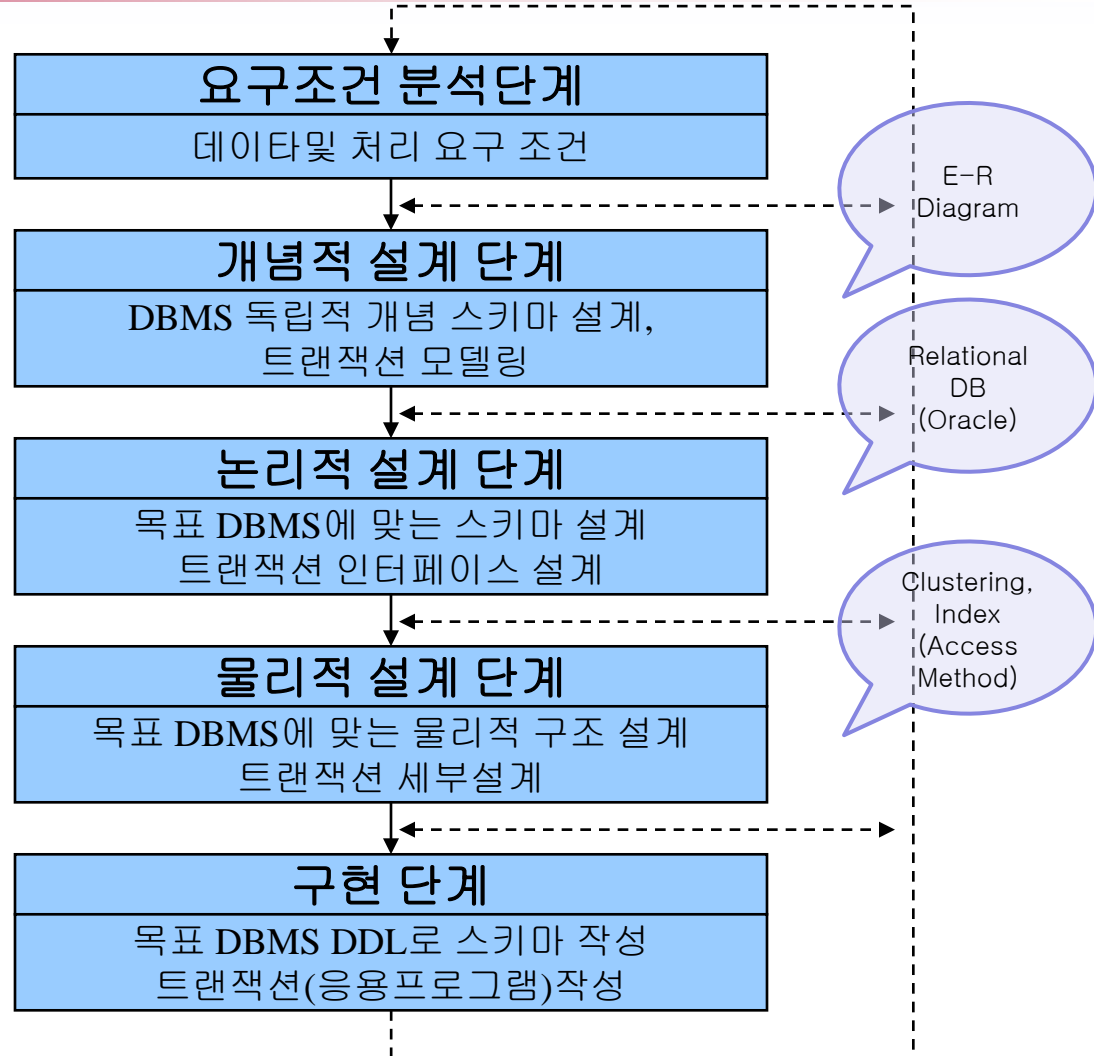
요구조건 분석단계

데이타및 처리 요구 조건

E-R Diagram

개념적 설계 단계

DBMS 독립적 개념 스키마 설계, 트랜잭션 모델링

Relational DB (Oracle)

논리적 설계 단계

목표 DBMS에 맞는 스키마 설계 트랜잭션 인터페이스 설계

Clustering, Index (Access Method)

물리적 설계 단계

목표 DBMS에 맞는 물리적 구조 설계 트랜잭션 세부설계

구현 단계

목표 DBMS DDL로 스키마 작성 트랜잭션(응용프로그램)작성